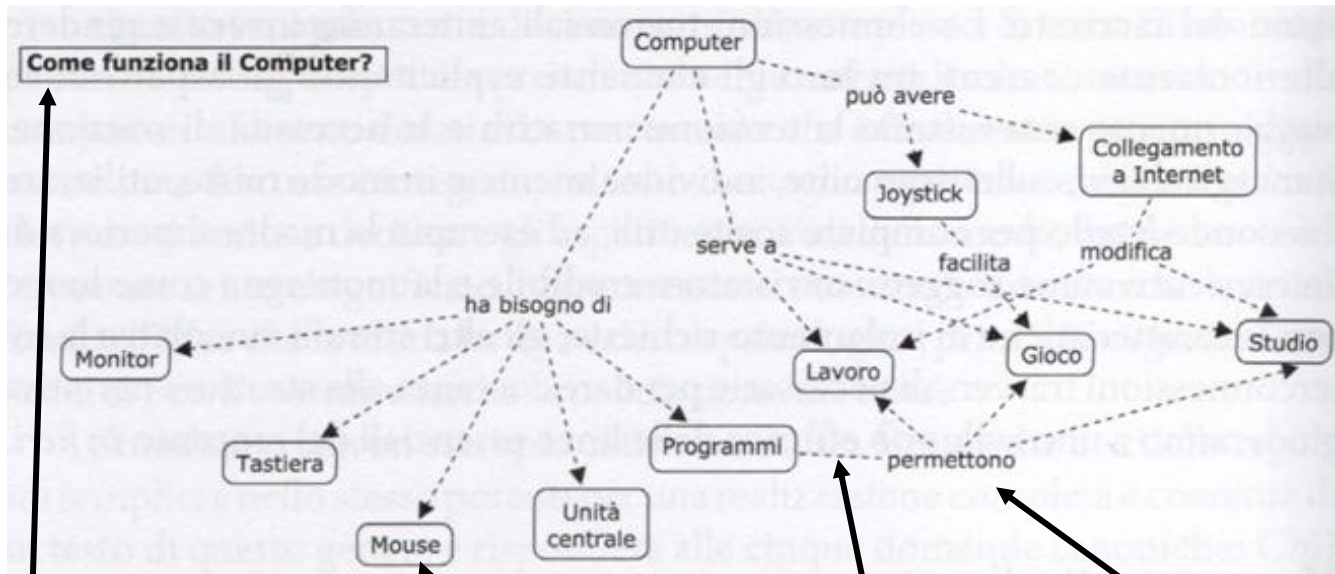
Come funziona il Computer?

Computer

può avere

Collegamento a Internet

Joystick

serve a

facilita

modifica

ha bisogno di

Monitor

Lavoro

Gioco

Studio

Tastiera

Programmi

permettono

Mouse

Unità centrale